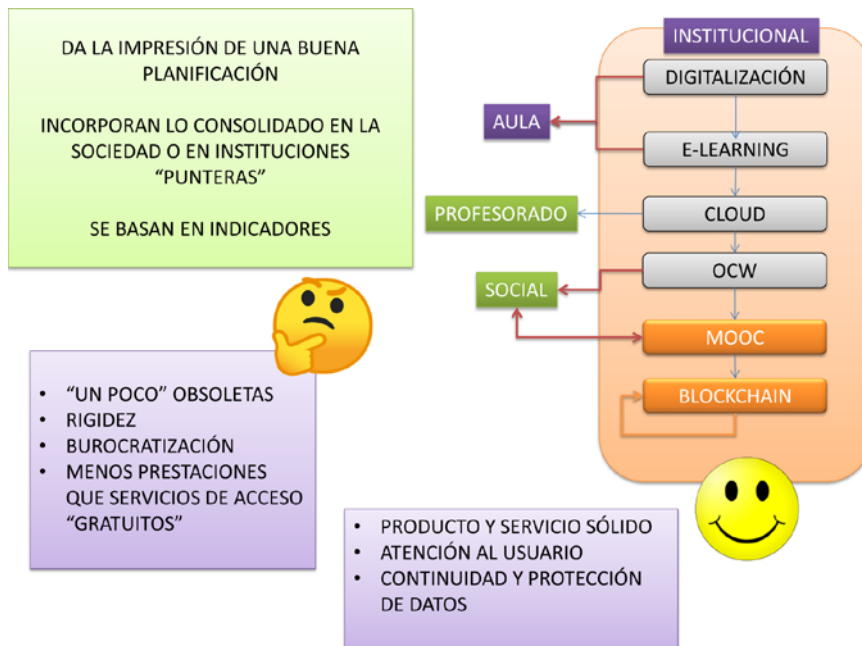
DA LA IMPRESIÓN DE UNA BUENA PLANIFICACIÓN

INCORPORAN LO CONSOLIDADO EN LA SOCIEDAD O EN INSTITUCIONES "PUNTERAS"

SE BASAN EN INDICADORES

- "UN POCO" OBSOLETAS
- RIGIDEZ
- BUROCRATIZACIÓN
- MENOS PRESTACIONES QUE SERVICIOS DE ACCESO "GRATUITOS"

INSTITUCIONAL

DIGITALIZACIÓN

AULA

E-LEARNING

PROFESORADO

CLOUD

SOCIAL

OCW

MOOC

BLOCKCHAIN

- PRODUCTO Y SERVICIO SÓLIDO
- ATENCIÓN AL USUARIO
- CONTINUIDAD Y PROTECCIÓN DE DATOS